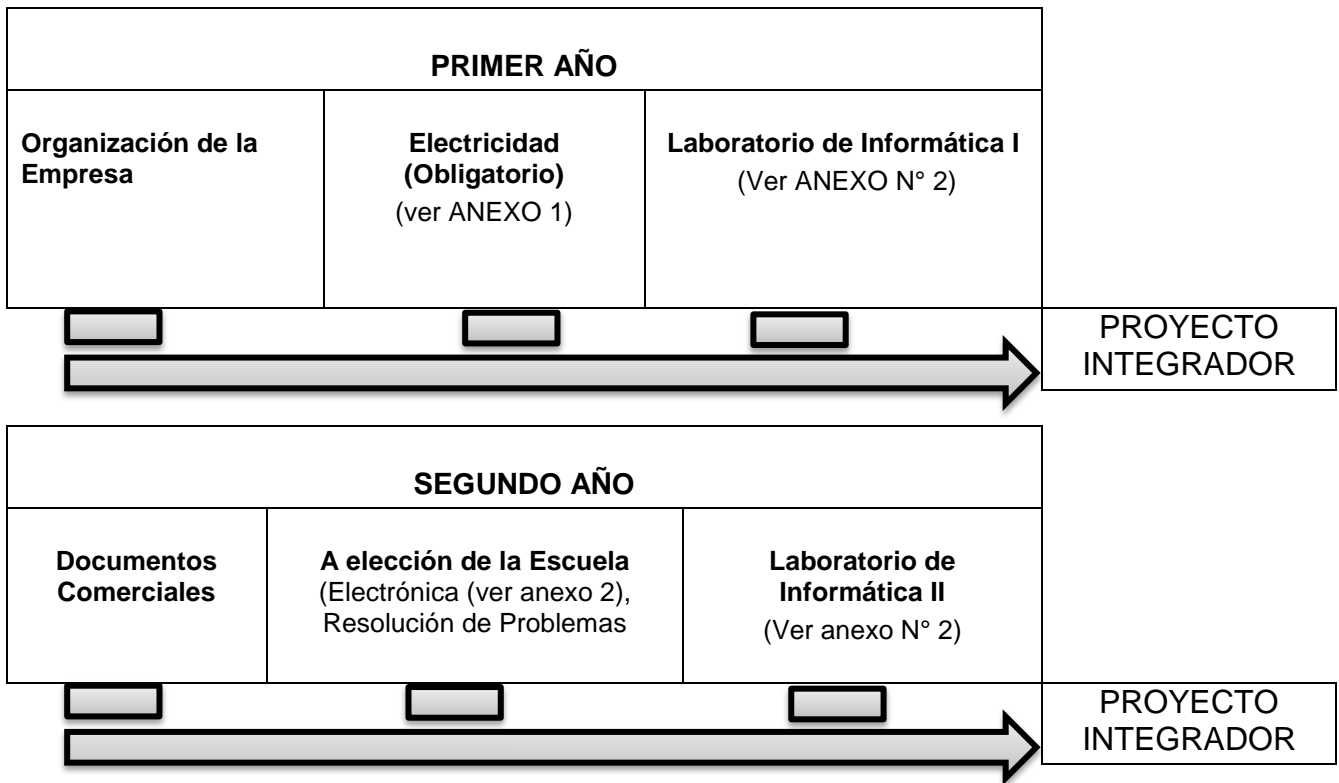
| PRIMER AÑO | | |
|---|---|---|
| **Organización de la Empresa** | **Electricidad (Obligatorio)** (ver ANEXO 1) | **Laboratorio de Informática I** (Ver ANEXO N° 2) |

PROYECTO INTEGRADOR

| SEGUNDO AÑO | | |
|---|---|---|
| **Documentos Comerciales** | **A elección de la Escuela** (Electrónica (ver anexo 2), Resolución de Problemas | **Laboratorio de Informática II** (Ver anexo N° 2) |

PROYECTO INTEGRADOR